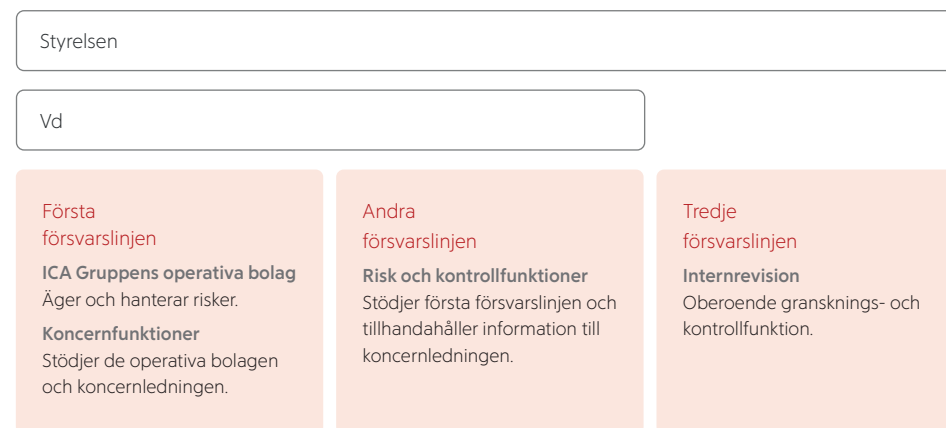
Styrelsen

Vd

Första
försvarslinjen

ICA Gruppens operativa bolag
Äger och hanterar risker.

Koncernfunktioner
Stödjer de operativa bolagen och koncernledningen.

Andra
försvarslinjen

Risk och kontrollfunktioner
Stödjer första försvarslinjen och tillhandahåller information till koncernledningen.

Tredje
försvarslinjen

Internrevision
Oberoende gransknings- och kontrollfunktion.